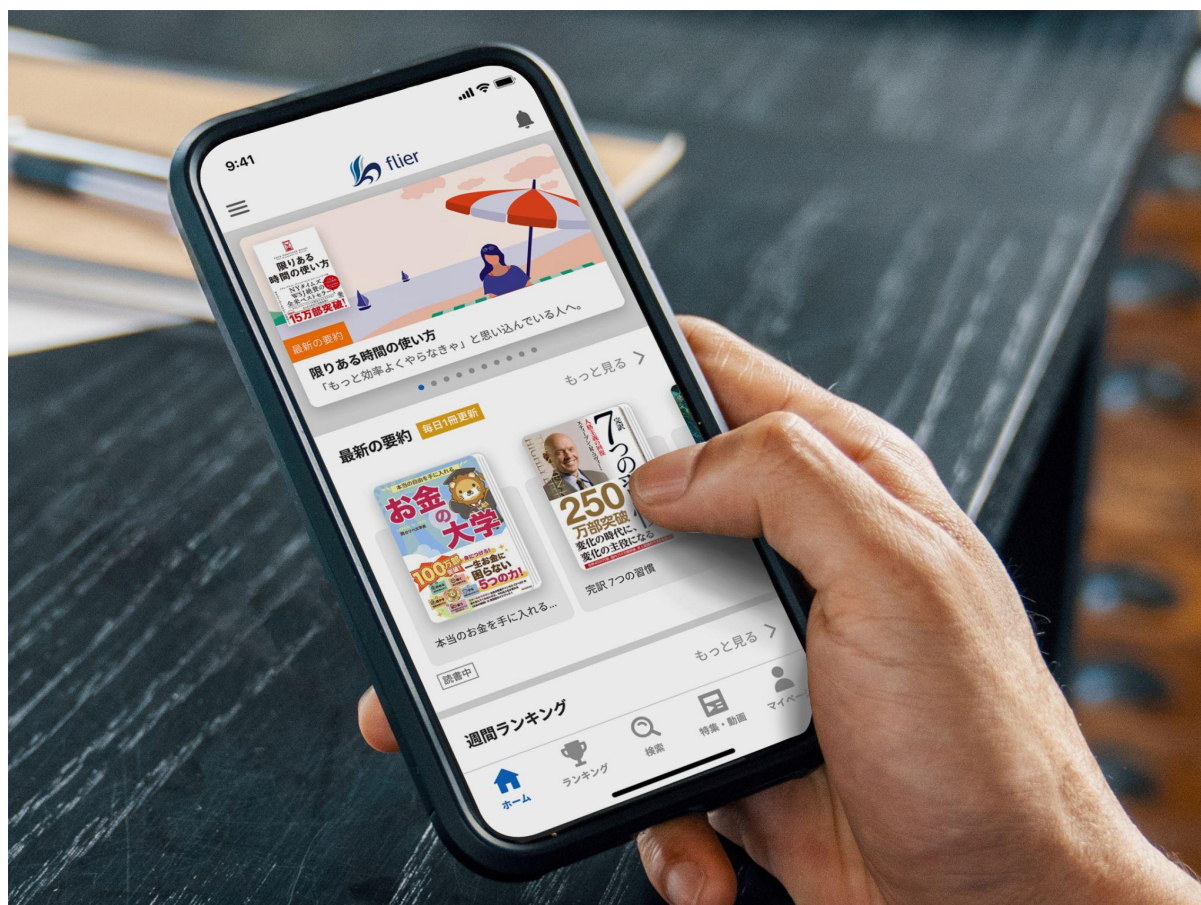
9:41

flier

限りある時間の使い方

15万部突破!

最新の要約

限りある時間の使い方

「もっと効率よくやらなきゃ」と思い込んでいる人へ。

もっと見る >

最新の要約 毎日1冊更新

本当の自由を手に入れる

お金の大学

100万部

一生お金に困らない5つの力!

完訳 7つの習慣

250万部突破

変化の時代に、変化の主役になる

本当のお金を手に入れる...

完訳 7つの習慣

もっと見る >

読書中

週間ランキング

ホーム

ランキング

検索

特集・動画

マイペー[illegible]